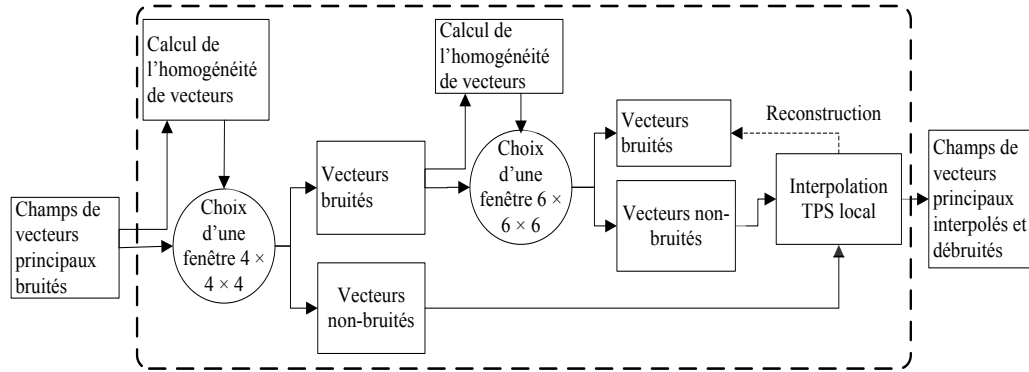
Champs de vecteurs principaux bruités

Calcul de l'homogénéité de vecteurs

Choix d'une fenêtre 4 × 4 × 4

Vecteurs bruités

Vecteurs non-bruités

Calcul de l'homogénéité de vecteurs

Choix d'une fenêtre 6 × 6 × 6

Vecteurs bruités

Vecteurs non-bruités

Reconstruction

Interpolation TPS local

Champs de vecteurs principaux interpolés et débruités